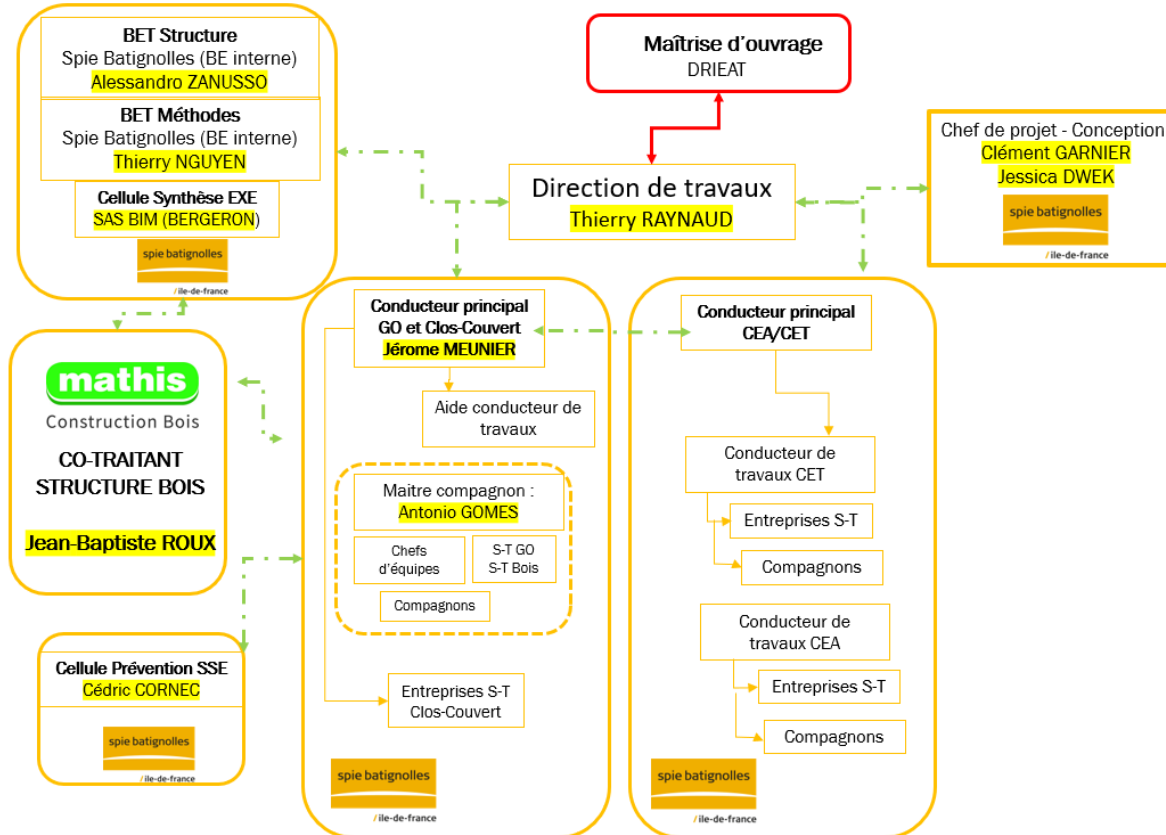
BET Structure
Spie Batignolles (BE interne)
Alessandro ZANUSSO

BET Méthodes
Spie Batignolles (BE interne)
Thierry NGUYEN

Cellule Synthèse EXE
SAS BIM (BERGERON)

spie batignolles
île-de-france

Maîtrise d'ouvrage
DRIEAT

Direction de travaux
Thierry RAYNAUD

Chef de projet - Conception
Clément GARNIER
Jessica DWEK

spie batignolles
île-de-france

mathis
Construction Bois

CO-TRAITANT
STRUCTURE BOIS

Jean-Baptiste ROUX

Conducteur principal
GO et Clos-Couvert
Jérome MEUNIER

Aide conducteur de travaux

Maitre compagnon :
Antonio GOMES

Chefs d'équipes

S-T GO
S-T Bois

Compagnons

Entreprises S-T
Clos-Couvert

spie batignolles
île-de-france

Conducteur principal
CEA/CET

Conducteur de travaux CET

Entreprises S-T

Compagnons

Conducteur de travaux CEA

Entreprises S-T

Compagnons

spie batignolles
île-de-france

Cellule Prévention SSE
Cédric CORNEC

spie batignolles
île-de-france